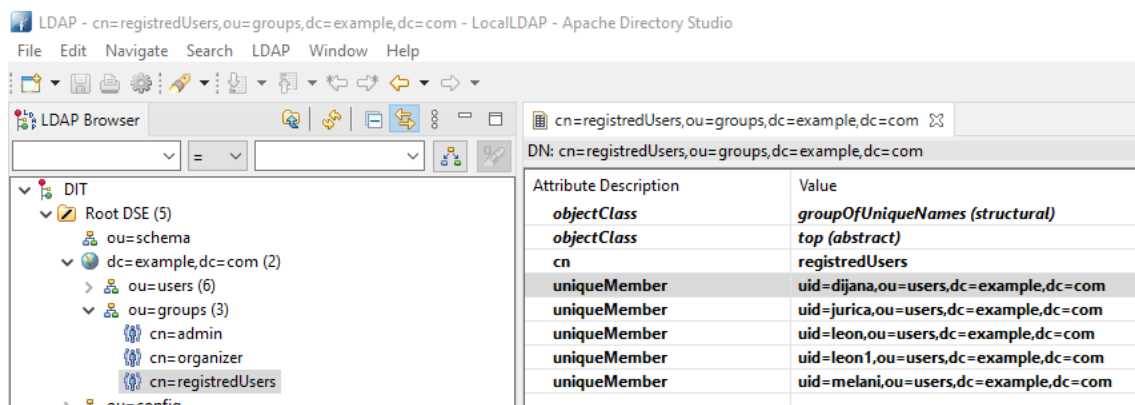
LDAP - cn=registredUsers,ou=groups,dc=example,dc=com - LocalLDAP - Apache Directory Studio

File Edit Navigate Search LDAP Window Help

LDAP Browser

=

DIT
Root DSE (5)
ou=schema
dc=example,dc=com (2)
ou=users (6)
ou=groups (3)
cn=admin
cn=organizer
cn=registredUsers
ou=config

cn=registredUsers,ou=groups,dc=example,dc=com

DN: cn=registredUsers,ou=groups,dc=example,dc=com

| Attribute Description | Value |
|---|---|
| objectClass | groupOfUniqueNames (structural) |
| objectClass | top (abstract) |
| cn | registredUsers |
| uniqueMember | uid=dijana,ou=users,dc=example,dc=com |
| uniqueMember | uid=jurica,ou=users,dc=example,dc=com |
| uniqueMember | uid=leon,ou=users,dc=example,dc=com |
| uniqueMember | uid=leon1,ou=users,dc=example,dc=com |
| uniqueMember | uid=melani,ou=users,dc=example,dc=com |